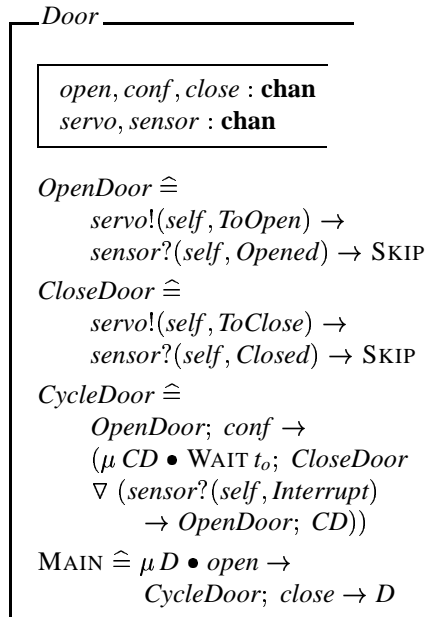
Door

$open, conf, close$ : **chan**
$servo, sensor$ : **chan**

$OpenDoor \widehat{=}$
$servo!(self, ToOpen) \rightarrow$
$sensor?(self, Opened) \rightarrow \text{SKIP}$

$CloseDoor \widehat{=}$
$servo!(self, ToClose) \rightarrow$
$sensor?(self, Closed) \rightarrow \text{SKIP}$

$CycleDoor \widehat{=}$
$OpenDoor;\ conf \rightarrow$
$(\mu\, CD \bullet \text{WAIT}\ t_o;\ CloseDoor$
$\nabla\ (sensor?(self, Interrupt)$
$\rightarrow OpenDoor;\ CD))$

$\text{MAIN} \widehat{=} \mu\, D \bullet open \rightarrow$
$CycleDoor;\ close \rightarrow D$